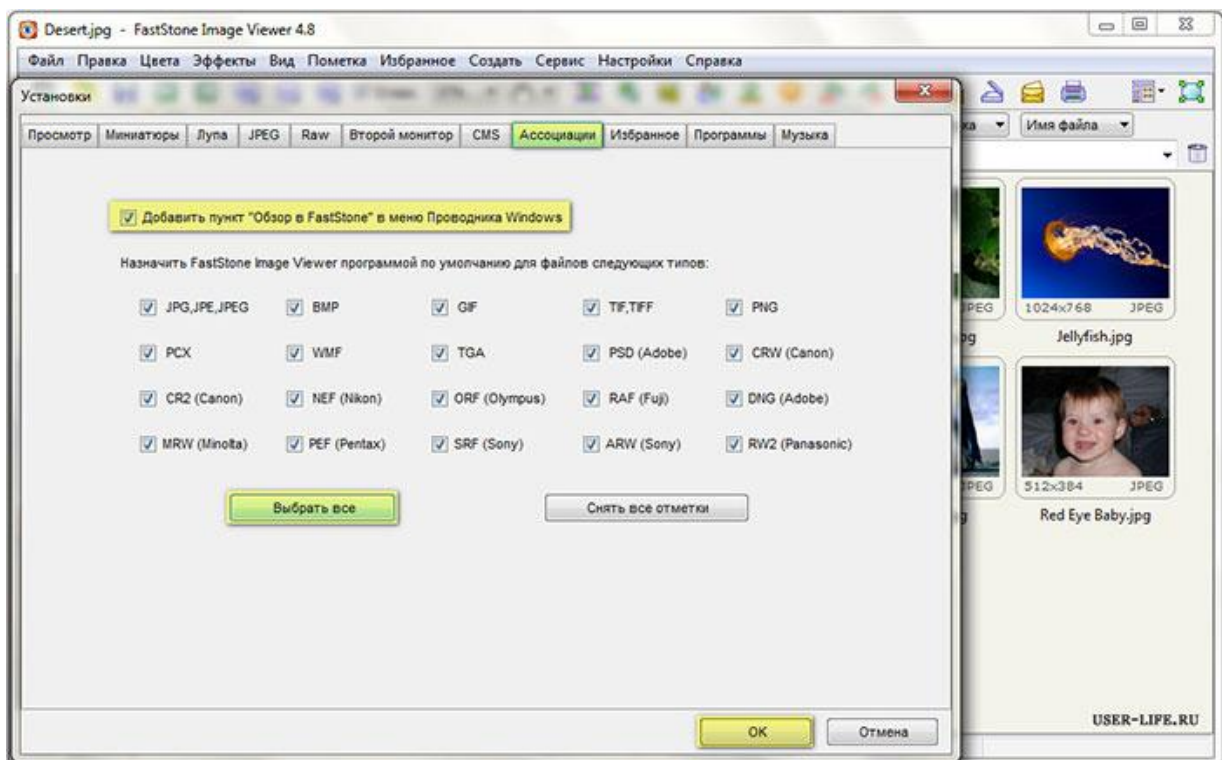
Desert.jpg - FastStone Image Viewer 4.8

Файл Правка Цвета Эффекты Вид Пометка Избранное Создать Сервис Настройки Справка

Установки

Просмотр Миниатюры Лупа JPEG Raw Второй монитор CMS Ассоциации Избранное Программы Музыка

Добавить пункт "Обзор в FastStone" в меню Проводника Windows

Назначить FastStone Image Viewer программой по умолчанию для файлов следующих типов:

| | | | | |
|---|---|---|---|---|
| JPG,JPE,JPEG | BMP | GIF | TIF,TIFF | PNG |
| PCX | WMF | TGA | PSD (Adobe) | CRW (Canon) |
| CR2 (Canon) | NEF (Nikon) | ORF (Olympus) | RAF (Fuji) | DNG (Adobe) |
| MRW (Minolta) | PEF (Pentax) | SRF (Sony) | ARW (Sony) | RW2 (Panasonic) |

Выбрать все

Снять все отметки

OK

Отмена

ка

Имя файла

JPEG

1024x768 JPEG

Jellyfish.jpg

pg

JPEG

512x384 JPEG

Red Eye Baby.jpg

g

USER-LIFE.RU